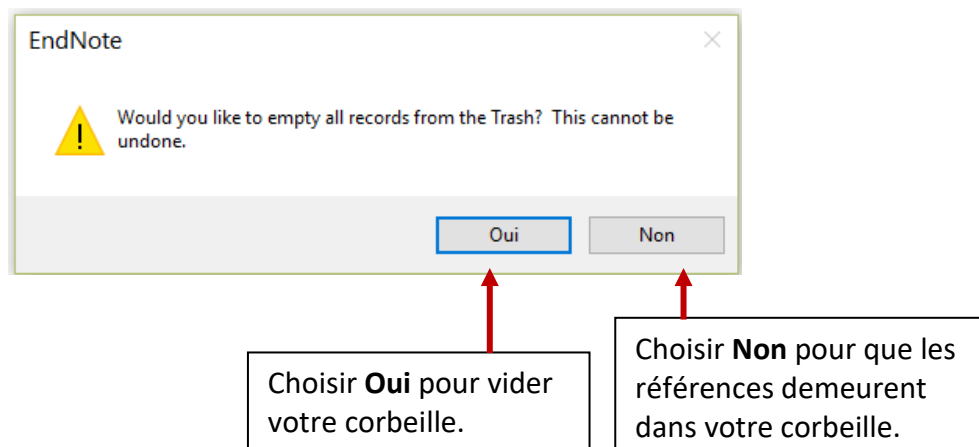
EndNote

Would you like to empty all records from the Trash? This cannot be undone.

Oui

Non

Choisir **Oui** pour vider votre corbeille.

Choisir **Non** pour que les références demeurent dans votre corbeille.